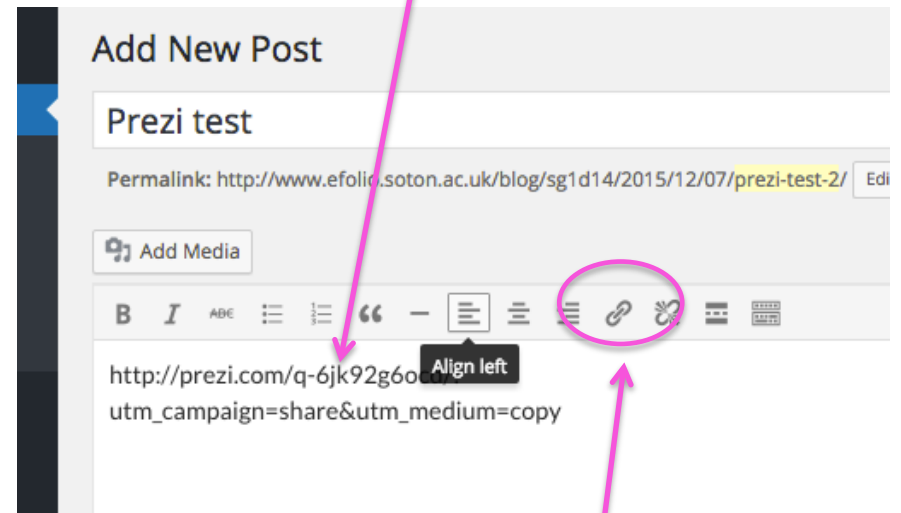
Add New Post

Prezi test

Permalink: http://www.efolio.soton.ac.uk/blog/sg1d14/2015/12/07/prezi-test-2/ Edi

Add Media

B I ABC

Align left

http://prezi.com/q-6jk92g6oco/?
utm_campaign=share&utm_medium=copy